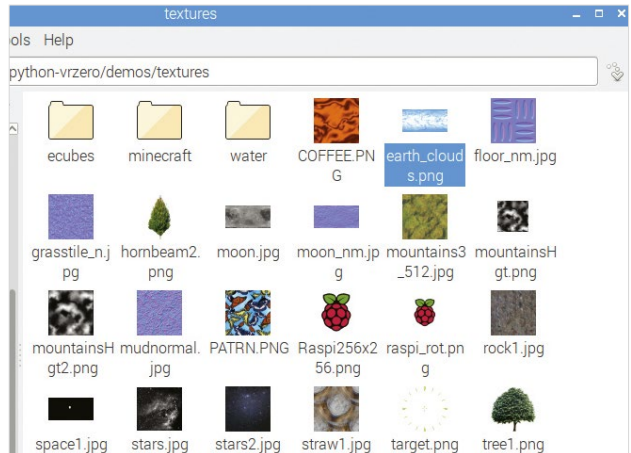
textures

ols Help

python-vrzero/demos/textures

ecubes minecraft water COFFEE.PNG earth_clouds.png floor_nm.jpg

grasstile_n.jpg hornbeam2.png moon.jpg moon_nm.jpg mountains3_512.jpg mountainsHgt.png

mountainsHgt2.png mudnormal.jpg PATRN.PNG Raspi256x256.png raspi_rot.png rock1.jpg

space1.jpg stars.jpg stars2.jpg straw1.jpg target.png tree1.png